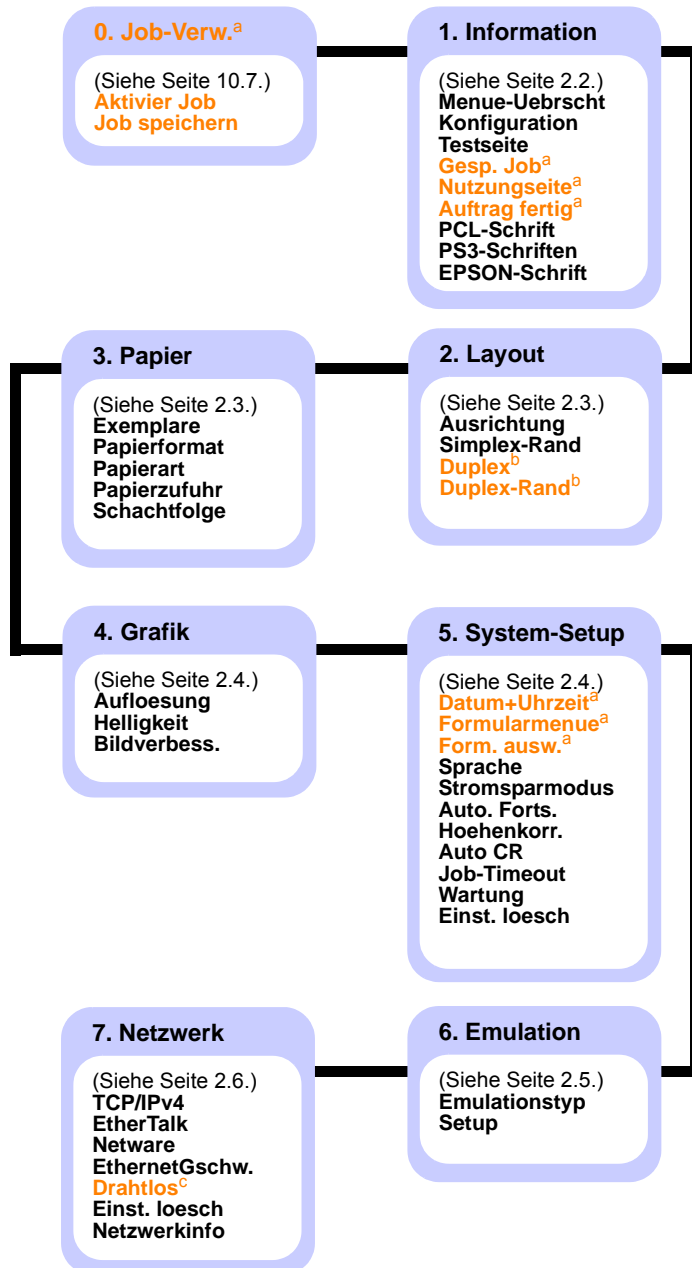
0. Job-Verw.$^{a}$

(Siehe Seite 10.7.)
Aktivier Job
Job speichern

1. Information

(Siehe Seite 2.2.)
Menue-Uebrscht
Konfiguration
Testseite
Gesp. Job$^{a}$
Nutzungseite$^{a}$
Auftrag fertig$^{a}$
PCL-Schrift
PS3-Schriften
EPSON-Schrift

3. Papier

(Siehe Seite 2.3.)
Exemplare
Papierformat
Papierart
Papierzufuhr
Schachtfolge

2. Layout

(Siehe Seite 2.3.)
Ausrichtung
Simplex-Rand
Duplex$^{b}$
Duplex-Rand$^{b}$

4. Grafik

(Siehe Seite 2.4.)
Aufloesung
Helligkeit
Bildverbess.

5. System-Setup

(Siehe Seite 2.4.)
Datum+Uhrzeit$^{a}$
Formularmenue$^{a}$
Form. ausw.$^{a}$
Sprache
Stromsparmodus
Auto. Forts.
Hoehenkorr.
Auto CR
Job-Timeout
Wartung
Einst. loesch

7. Netzwerk

(Siehe Seite 2.6.)
TCP/IPv4
EtherTalk
Netware
EthernetGschw.
Drahtlos$^{c}$
Einst. loesch
Netzwerkinfo

6. Emulation

(Siehe Seite 2.5.)
Emulationstyp
Setup